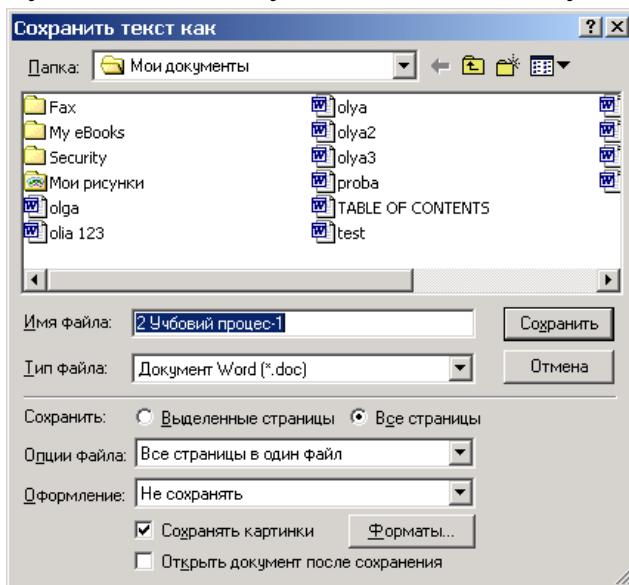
Сохранить текст как

?

X

Папка: Мои документы

Fax
My eBooks
Security
Мои рисунки
olga
olia 123

olya
olya2
olya3
proba
TABLE OF CONTENTS
test

Имя файла: 2 Учбовий процес-1

Сохранить

Тип файла: Документ Word (*.doc)

Отмена

Сохранить: Выделенные страницы Все страницы

Опции файла: Все страницы в один файл

Оформление: Не сохранять

Сохранять картинки

Форматы...

Открыть документ после сохранения